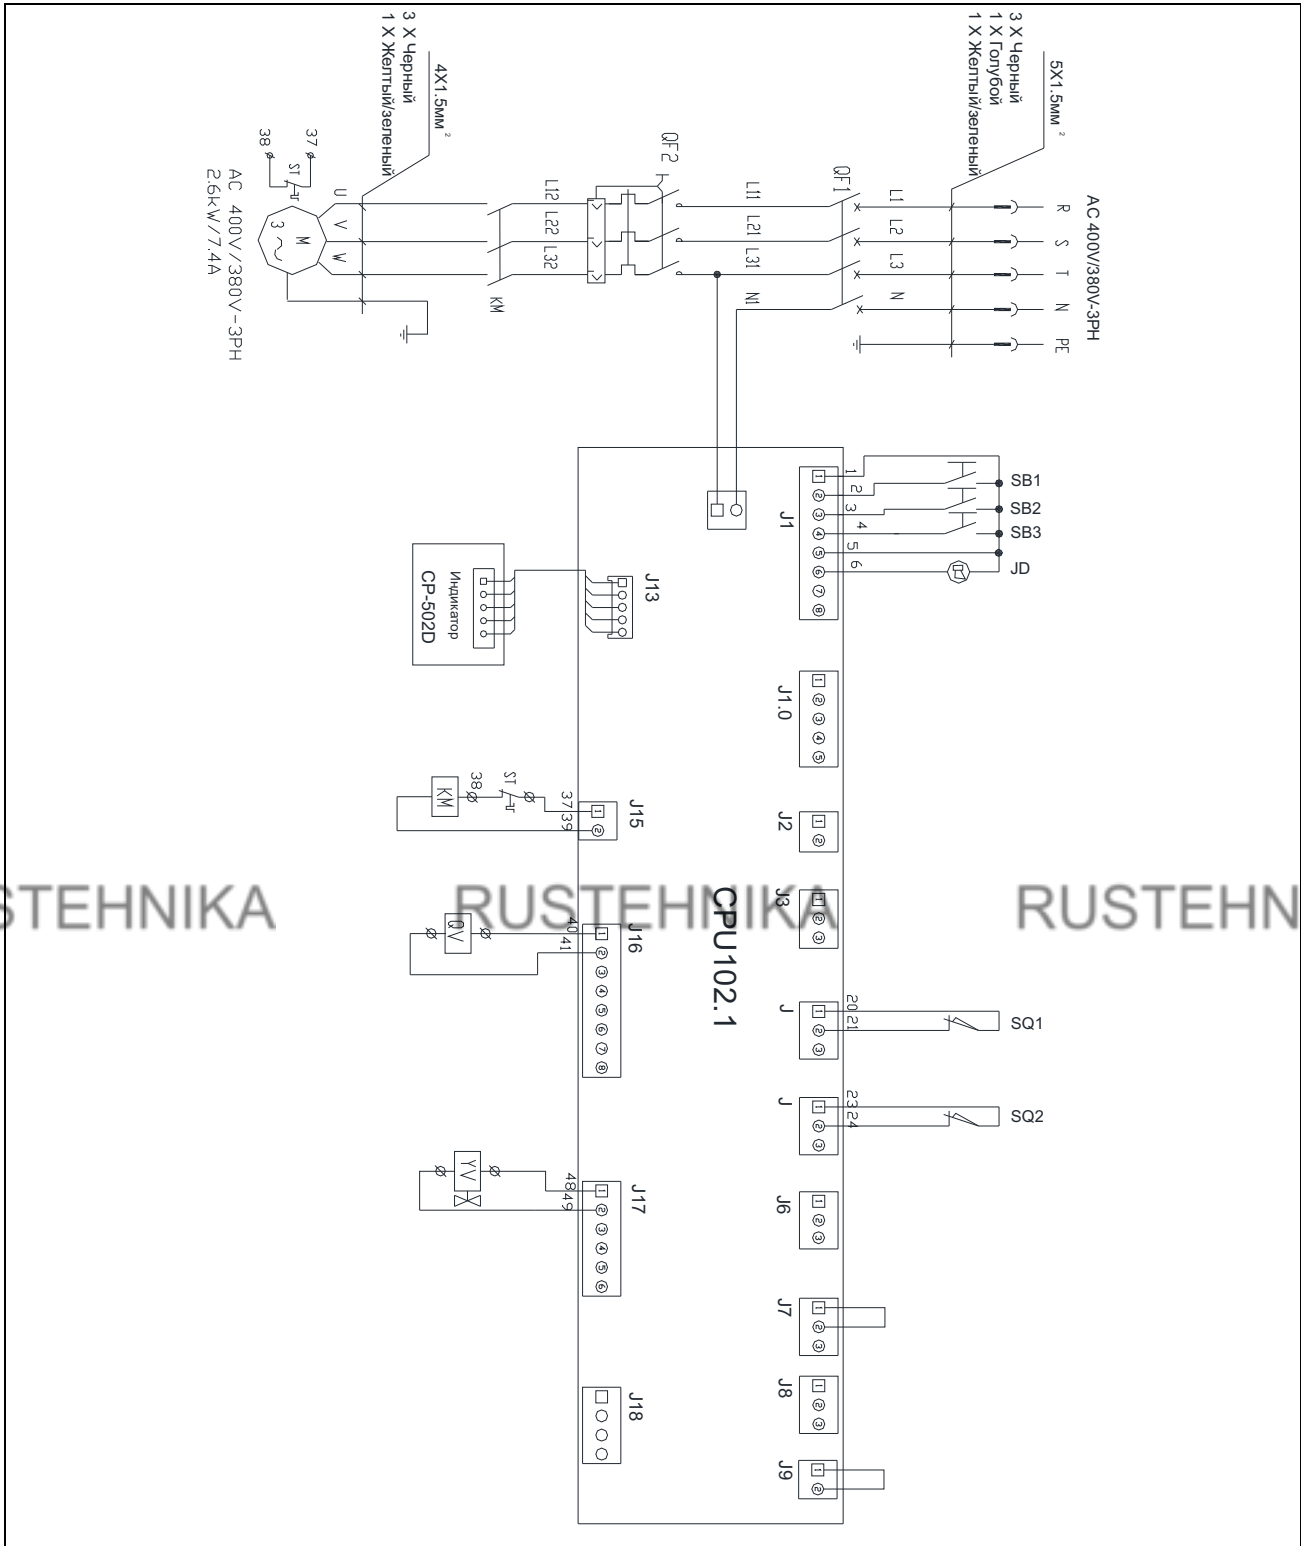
3 X Черный
1 X Желтый/зеленый
4X1.5мм $^2$

3 X Черный
1 X Голубой
1 X Желтый/зеленый
5X1.5мм $^2$

AC 400V/380V-3PH
R S T N PE
L1 L2 L3 N
QF1
L11 L21 L31 N1
QF2
L12 L22 L32
KM
U V W
M
3 ~
37 38
ST
AC 400V/380V-3PH
2.6kW/7.4A

SB1
SB2
SB3
JD
1 2 3 4 5 6
J1
1 2 3 4 5 6 7 8

J13
Индикатор
CP-502D

J1.0
1 2 3 4 5

J15
37 39
38
ST
KM
1 2

J2
1 2

J3
1 2 3

CPU102.1

J16
40 41
QV
1 2 3 4 5 6 7 8

J
20 21
1 2 3
SQ1

J
23 24
1 2 3
SQ2

J17
48 49
YV
1 2 3 4 5 6

J6
1 2 3

J7
1 2 3

J8
1 2 3

J18

J9
1 2

STEHNIKA RUSTEHNIKA RUSTEHN